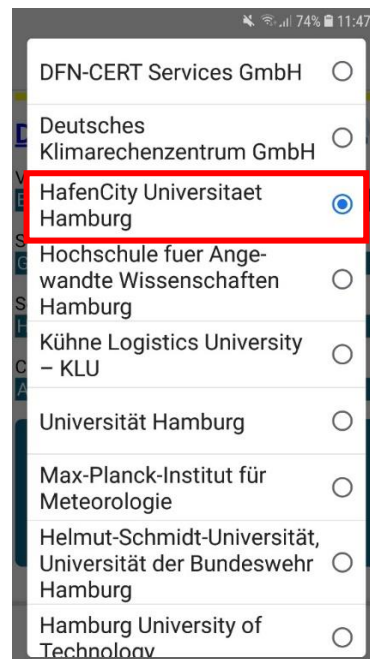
74% 11:47

DFN-CERT Services GmbH

Deutsches Klimarechenzentrum GmbH

HafenCity Universitaet Hamburg

Hochschule fuer Angewandte Wissenschaften Hamburg

Kühne Logistics University – KLU

Universität Hamburg

Max-Planck-Institut für Meteorologie

Helmut-Schmidt-Universität, Universität der Bundeswehr Hamburg

Hamburg University of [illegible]